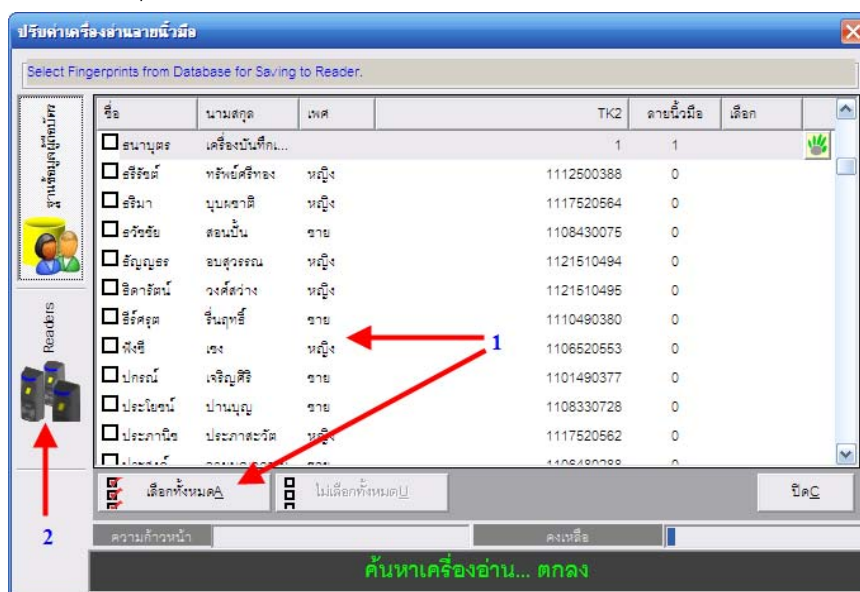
ปรับค่าเครื่องอ่านลายนิ้วมือ

Select Fingerprints from Database for Saving to Reader.

ฐานข้อมูลพนักงาน

Readers

| ชื่อ | นามสกุล | เพศ | TK2 | ลายนิ้วมือ | เลือก |
|---|---|---|---|---|---|
| ธนาบุตร | เครื่องบันทึก... | | 1 | 1 | |
| ธีรัชต์ | ทรัพย์ศรีทอง | หญิง | 1112500388 | 0 | |
| ธริมา | บุบผชาติ | หญิง | 1117520564 | 0 | |
| ธวัชชัย | สอนปั้น | ชาย | 1108430075 | 0 | |
| ธัญญธร | อบสุวรรณ | หญิง | 1121510494 | 0 | |
| ธิดารัตน์ | วงศ์สว่าง | หญิง | 1121510495 | 0 | |
| ธีร์ศรุต | รื่นฤทธิ์ | ชาย | 1110490380 | 0 | |
| พังชี | เซง | หญิง | 1106520553 | 0 | |
| ปกรณ์ | เจริญศิริ | ชาย | 1101490377 | 0 | |
| ประโยชน์ | ปานบุญ | ชาย | 1108330728 | 0 | |
| ประภานิช | ประภาสะวัต | หญิง | 1117520562 | 0 | |
| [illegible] | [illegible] | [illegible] | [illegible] | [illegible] | |

1

2

เลือกทั้งหมดA

ไม่เลือกทั้งหมดU

ปิดC

ความก้าวหน้า

คงเหลือ

ค้นหาเครื่องอ่าน... ตกลง